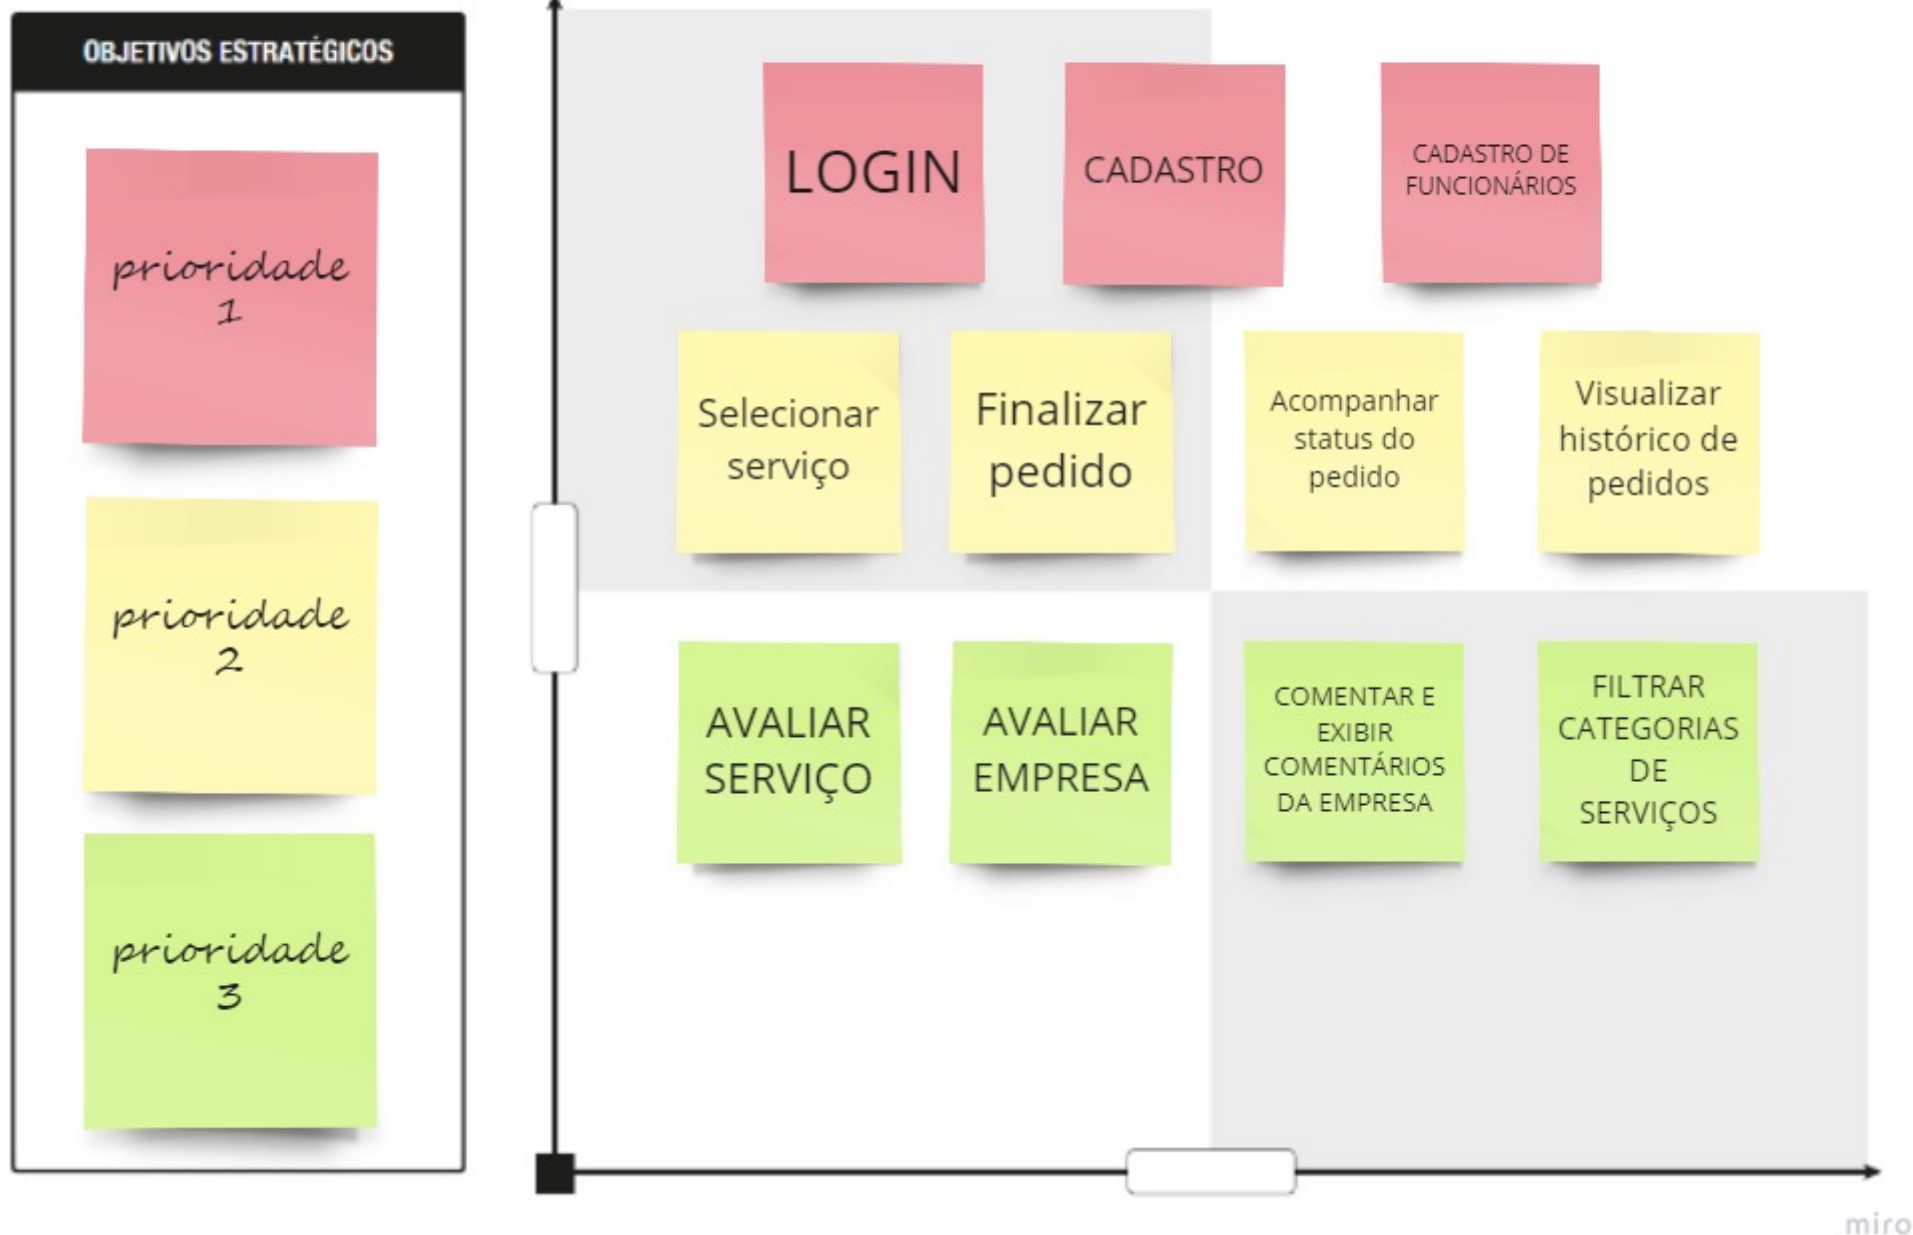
OBJETIVOS ESTRATÉGICOS

prioridade 1

prioridade 2

prioridade 3

LOGIN

CADASTRO

CADASTRO DE FUNCIONÁRIOS

Selecionar serviço

Finalizar pedido

Acompanhar status do pedido

Visualizar histórico de pedidos

AVALIAR SERVIÇO

AVALIAR EMPRESA

COMENTAR E EXIBIR COMENTÁRIOS DA EMPRESA

FILTRAR CATEGORIAS DE SERVIÇOS

miro